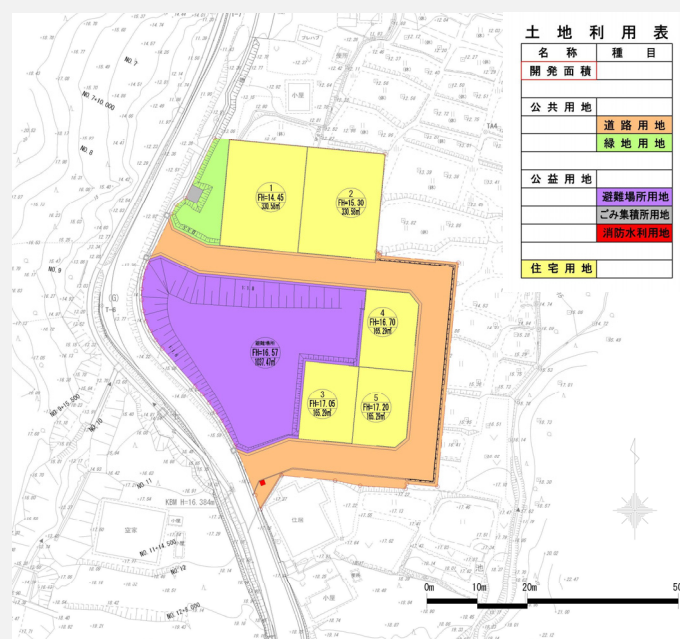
土地利用表

| 名称 | 種目 |
|---|---|
| 開発面積 | |
| | |
| 公共用地 | |
| | 道路用地 |
| | 緑地用地 |
| | |
| 公益用地 | |
| | 避難場所用地 |
| | ごみ集積所用地 |
| | 消防水利用地 |
| | |
| 住宅用地 | |

1
FH=14.45
330.56㎡

2
FH=15.30
330.56㎡

避難場所
FH=16.57
1037.47㎡

4
FH=16.70
165.28㎡

3
FH=17.05
165.28㎡

5
FH=17.20
165.28㎡

小屋

住宅

小屋

NO.7
NO.8
NO.9
NO.10
NO.11
NO.12
T-6

KBM H=16.384m

0m
10m
20m
50